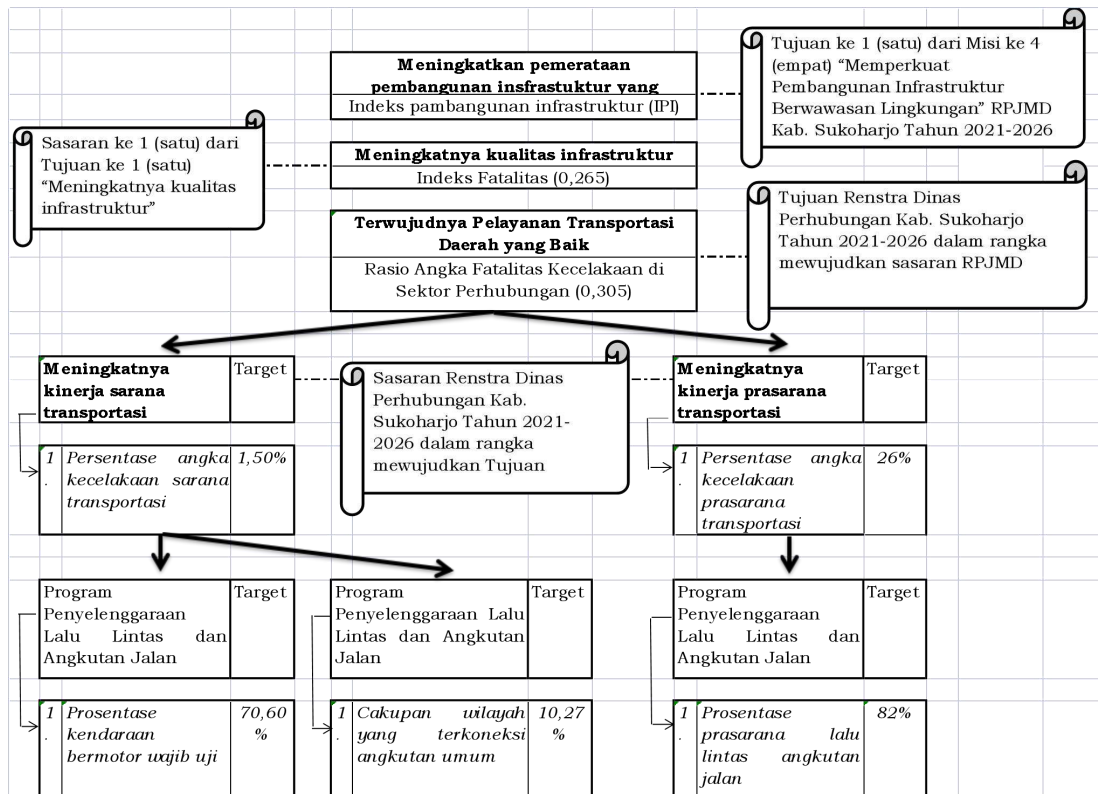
Meningkatkan pemerataan pembangunan insfrastuktur yang

Indeks pambangunan infrastruktur (IPI)

Tujuan ke 1 (satu) dari Misi ke 4 (empat) "Memperkuat Pembangunan Infrastruktur Berwawasan Lingkungan" RPJMD Kab. Sukoharjo Tahun 2021-2026

Sasaran ke 1 (satu) dari Tujuan ke 1 (satu) "Meningkatnya kualitas infrastruktur"

Meningkatnya kualitas infrastruktur

Indeks Fatalitas (0,265)

Terwujudnya Pelayanan Transportasi Daerah yang Baik

Rasio Angka Fatalitas Kecelakaan di Sektor Perhubungan (0,305)

Tujuan Renstra Dinas Perhubungan Kab. Sukoharjo Tahun 2021-2026 dalam rangka mewujudkan sasaran RPJMD

| Meningkatnya kinerja sarana transportasi | Target |
|---|---|
| 1. Persentase angka kecelakaan sarana transportasi | 1,50% |

Sasaran Renstra Dinas Perhubungan Kab. Sukoharjo Tahun 2021-2026 dalam rangka mewujudkan Tujuan

| Meningkatnya kinerja prasarana transportasi | Target |
|---|---|
| 1. Persentase angka kecelakaan prasarana transportasi | 26% |

| Program Penyelenggaraan Lalu Lintas dan Angkutan Jalan | Target |
|---|---|
| 1. Prosentase kendaraan bermotor wajib uji | 70,60 % |

| Program Penyelenggaraan Lalu Lintas dan Angkutan Jalan | Target |
|---|---|
| 1. Cakupan wilayah yang terkoneksi angkutan umum | 10,27 % |

| Program Penyelenggaraan Lalu Lintas dan Angkutan Jalan | Target |
|---|---|
| 1. Prosentase prasarana lalu lintas angkutan jalan | 82% |